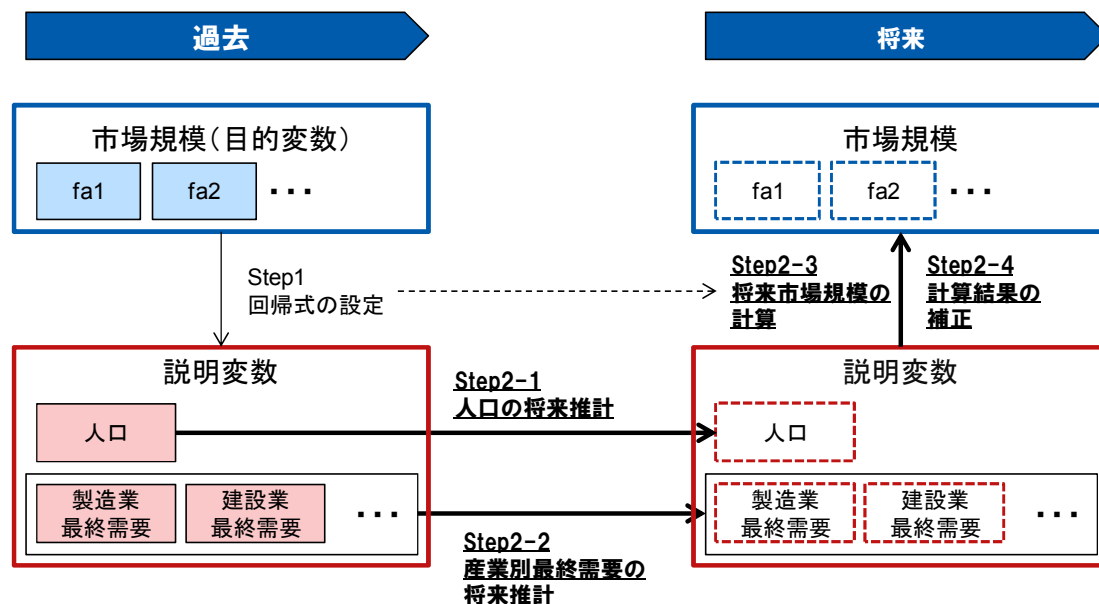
過去

将来

市場規模(目的変数)

fa1 fa2 ・・・

Step1
回帰式の設定

説明変数

人口

製造業
最終需要

建設業
最終需要

・・・

Step2-1
人口の将来推計

Step2-2
産業別最終需要の将来推計

市場規模

fa1 fa2 ・・・

Step2-3
将来市場規模の計算

Step2-4
計算結果の補正

説明変数

人口

製造業
最終需要

建設業
最終需要

・・・